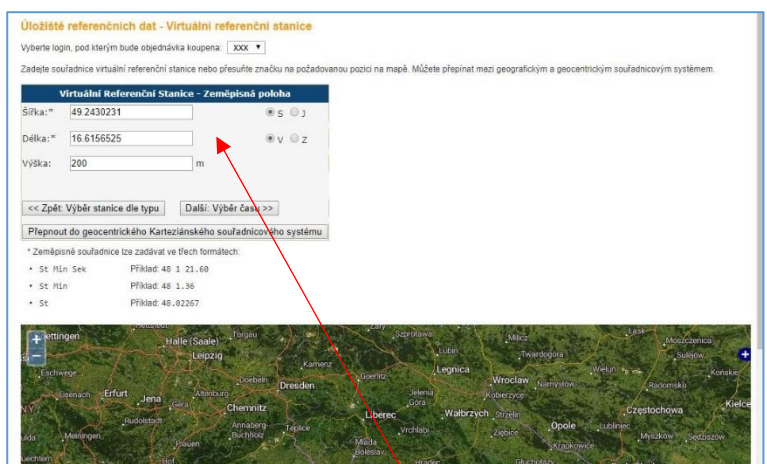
Úložiště referenčních dat - Virtuální referenční stanice

Vyberte login, pod kterým bude objednávka koupena: XXX

Zadejte souřadnice virtuální referenční stanice nebo přesuňte značku na požadovanou pozici na mapě. Můžete přepínat mezi geografickým a geocentrickým souřadnicovým systémem.

Virtuální Referenční Stanice - Zeměpisná poloha

Šířka:* 49.2430231 S J

Délka:* 16.6156525 V Z

Výška: 200 m

<< Zpět: Výběr stanice dle typu

Další: Výběr času >>

Přepnout do geocentrického Karteziánského souřadnicového systému

* Zeměpisné souřadnice lze zadávat ve třech formátech:

- St Min Sek Příklad: 48 1 21.60
- St Min Příklad: 48 1.36
- St Příklad: 48.02267

+
−
Göttingen Halle (Saale) Torgau Zary Szprotawa Milicz Leszno Moszczenica Leipzig Lubin Twardogóra Sulejów Eschwege Kamenz Legnica Wieluń Końskie Doebeln Dresden Goerlitz Wroclaw Namysłów Radomsko Eisenach Erfurt Jena Jelenia Góra Kobierzyce Gera Altenburg Chemnitz Liberec Wałbrzych Strzelin Częstochowa Kielce Rudolstadt Annaberg-Buchholz Teplice Vrchlabí Opole Lubliniec Meiningen Plauen Mladá Boleslav Ziębice Myszków Sędziszów Hof Krapkowice Fulda